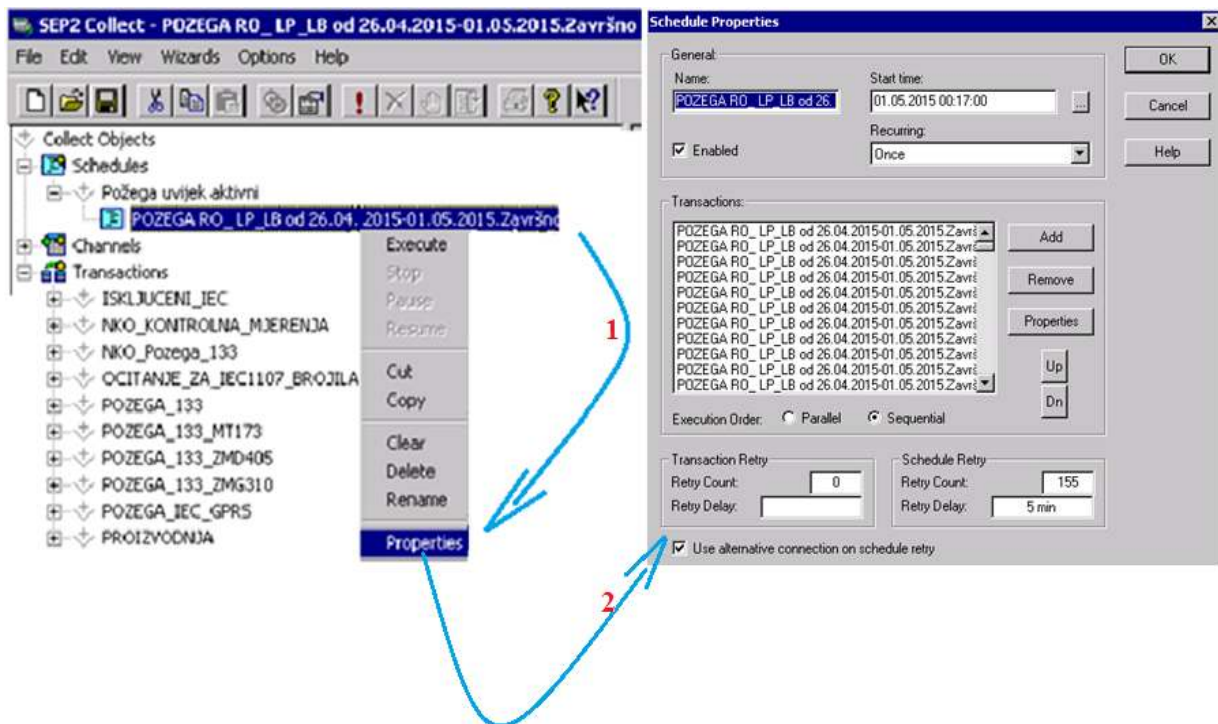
SEP2 Collect - POZEGA RO_ LP_LB od 26.04.2015-01.05.2015.Završno

File Edit View Wizards Options Help

Collect Objects
Schedules
Požega uvijek aktivni
POZEGA RO_ LP_LB od 26.04. 2015-01.05.2015.Završno
Channels
Transactions
ISKLJUCENI_IEC
NKO_KONTROLNA_MJERENJA
NKO_Pozega_133
OCITANJE_ZA_IEC1107_BROJILA
POZEGA_133
POZEGA_133_MT173
POZEGA_133_ZMD405
POZEGA_133_ZMG310
POZEGA_IEC_GPRS
PROIZVODNJA

Execute
Stop
Pause
Resume
Cut
Copy
Clear
Delete
Rename
Properties

1

2

Schedule Properties

General
Name:
POZEGA RO_ LP_LB od 26.
Start time:
01.05.2015 00:17:00
Enabled
Recurring:
Once

Transactions:
POZEGA RO_ LP_LB od 26.04.2015-01.05.2015.Završ
POZEGA RO_ LP_LB od 26.04.2015-01.05.2015.Završ
POZEGA RO_ LP_LB od 26.04.2015-01.05.2015.Završ
POZEGA RO_ LP_LB od 26.04.2015-01.05.2015.Završ
POZEGA RO_ LP_LB od 26.04.2015-01.05.2015.Završ
POZEGA RO_ LP_LB od 26.04.2015-01.05.2015.Završ
POZEGA RO_ LP_LB od 26.04.2015-01.05.2015.Završ
POZEGA RO_ LP_LB od 26.04.2015-01.05.2015.Završ
POZEGA RO_ LP_LB od 26.04.2015-01.05.2015.Završ
POZEGA RO_ LP_LB od 26.04.2015-01.05.2015.Završ
POZEGA RO_ LP_LB od 26.04.2015-01.05.2015.Završ
POZEGA RO_ LP_LB od 26.04.2015-01.05.2015.Završ

Add
Remove
Properties
Up
Dn

Execution Order: Parallel Sequential

Transaction Retry
Retry Count: 0
Retry Delay:

Schedule Retry
Retry Count: 155
Retry Delay: 5 min

Use alternative connection on schedule retry

OK
Cancel
Help